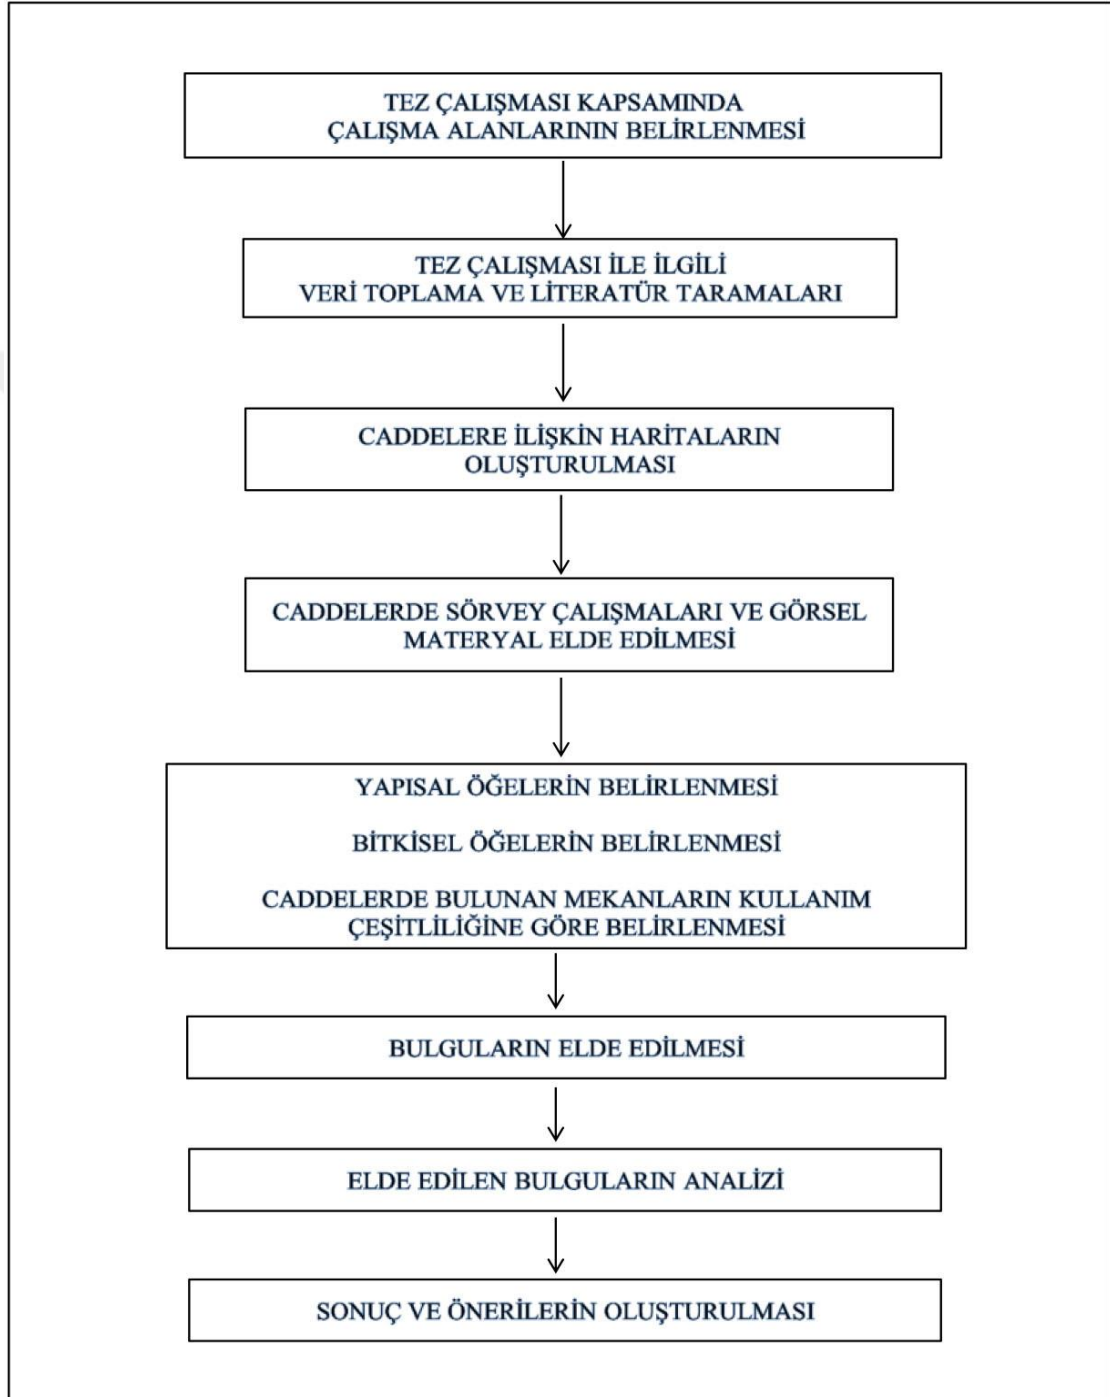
TEZ ÇALIŞMASI KAPSAMINDA ÇALIŞMA ALANLARININ BELİRLENMESİ

TEZ ÇALIŞMASI İLE İLGİLİ VERİ TOPLAMA VE LİTERATÜR TARAMALARI

CADDELERE İLİŞKİN HARİTALARIN OLUŞTURULMASI

CADDELERDE SÖRVEY ÇALIŞMALARI VE GÖRSEL MATERYAL ELDE EDİLMESİ

YAPISAL ÖĞELERİN BELİRLENMESİ

BİTKİSEL ÖĞELERİN BELİRLENMESİ

CADDELERDE BULUNAN MEKANLARIN KULLANIM ÇEŞİTLİLİĞİNE GÖRE BELİRLENMESİ

BULGULARIN ELDE EDİLMESİ

ELDE EDİLEN BULGULARIN ANALİZİ

SONUÇ VE ÖNERİLERİN OLUŞTURULMASI